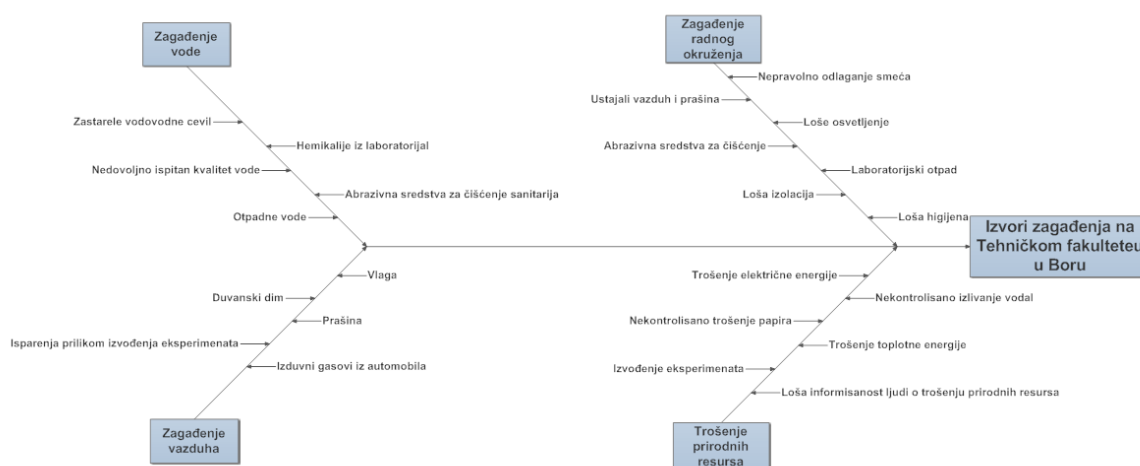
Zagađenje vode

Zastarele vodovodne cevi

Hemikalije iz laboratorija

Nedovoljno ispitan kvalitet vode

Abrazivna sredstva za čišćenje sanitarija

Otpadne vode

Zagađenje radnog okruženja

Nepravolno odlaganje smeća

Ustajali vazduh i prašina

Loše osvetljenje

Abrazivna sredstva za čišćenje

Laboratorijski otpad

Loša izolacija

Loša higijena

Izvori zagađenja na Tehničkom fakultetu u Boru

Vlaga

Duvanski dim

Prašina

Isparenja prilikom izvođenja eksperimenata

Izduvni gasovi iz automobila

Zagađenje vazduha

Trošenje električne energije

Nekontrolisano izlivanje voda

Nekontrolisano trošenje papira

Trošenje toplotne energije

Izvođenje eksperimenata

Loša informisanost ljudi o trošenju prirodnih resursa

Trošenje prirodnih resursa